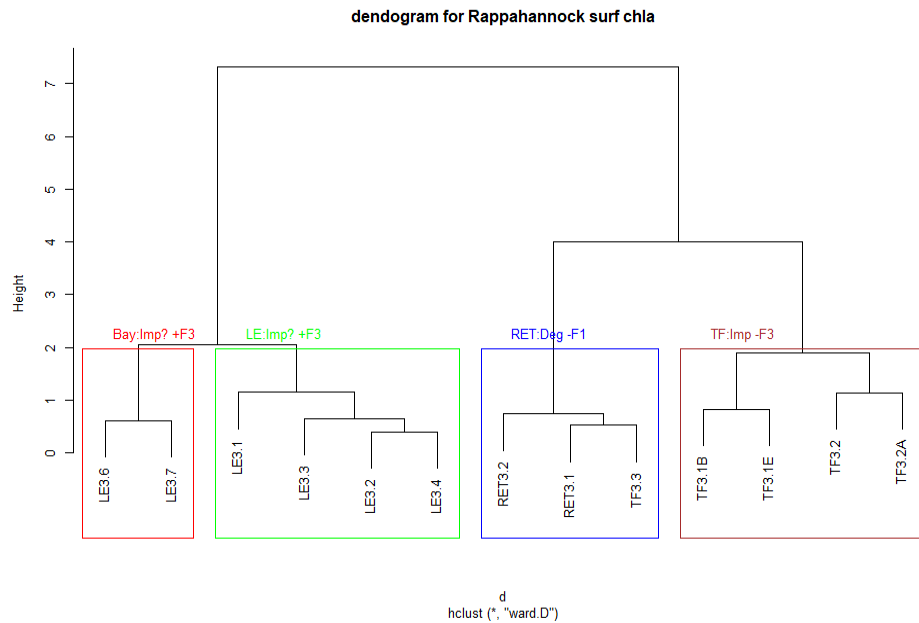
dendogram for Rappahannock surf chla

Height

7
6
5
4
3
2
1
0

Bay:Imp? +F3
LE:Imp? +F3
RET:Deg -F1
TF:Imp -F3

LE3.6
LE3.7
LE3.1
LE3.3
LE3.2
LE3.4
RET3.2
RET3.1
TF3.3
TF3.1B
TF3.1E
TF3.2
TF3.2A

d
hclust (*, "ward.D")